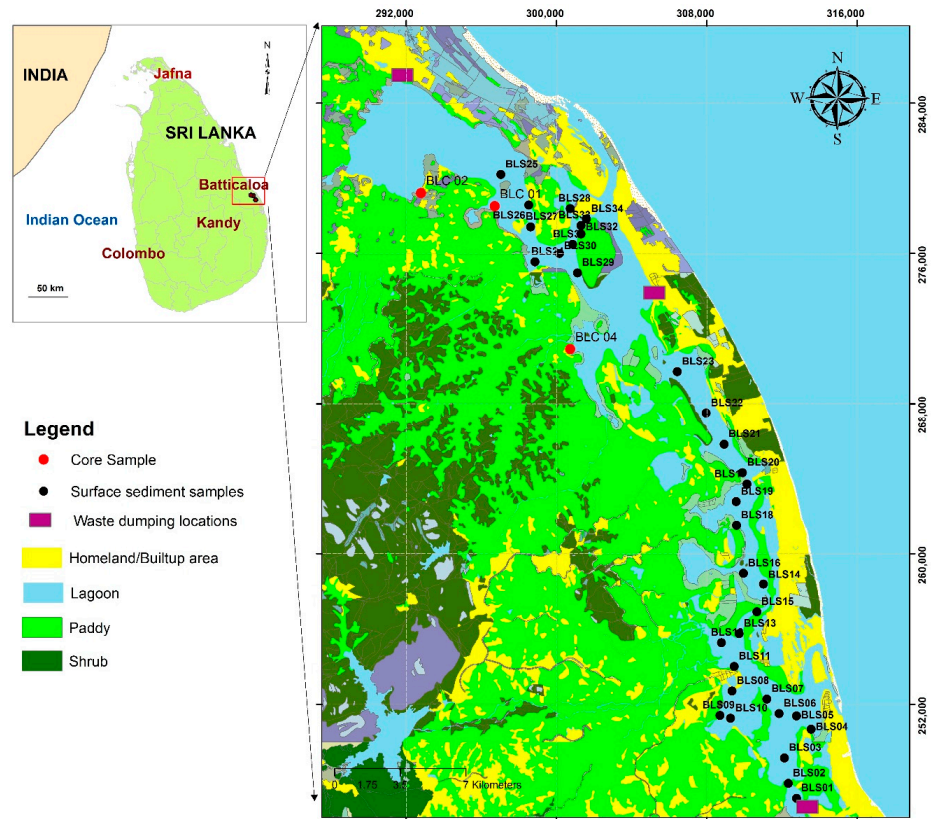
INDIA
Jafna
SRI LANKA
Batticaloa
Indian Ocean
Kandy
Colombo
50 km
N

292,000
300,000
308,000
316,000
284,000
276,000
268,000
260,000
252,000

N
W
E
S

BLS25
BLC 02
BLC 01
BLS28
BLS26
BLS27
BLS33
BLS34
BLS32
BLS31
BLS30
BLS29
BLC 04
BLS23
BLS22
BLS21
BLS20
BLS19
BLS18
BLS16
BLS14
BLS15
BLS13
BLS11
BLS08
BLS07
BLS06
BLS05
BLS04
BLS09
BLS10
BLS03
BLS02
BLS01

0 1.75 3.5 7 Kilometers

Legend
Core Sample
Surface sediment samples
Waste dumping locations
Homeland/Builtup area
Lagoon
Paddy
Shrub